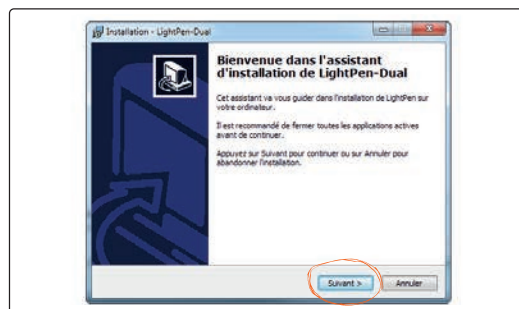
Installation - LightPen-Dual

Bienvenue dans l'assistant d'installation de LightPen-Dual

Cet assistant va vous guider dans l'installation de LightPen sur votre ordinateur.

Il est recommandé de fermer toutes les applications actives avant de continuer.

Appuyez sur Suivant pour continuer ou sur Annuler pour abandonner l'installation.

Suivant >

Annuler